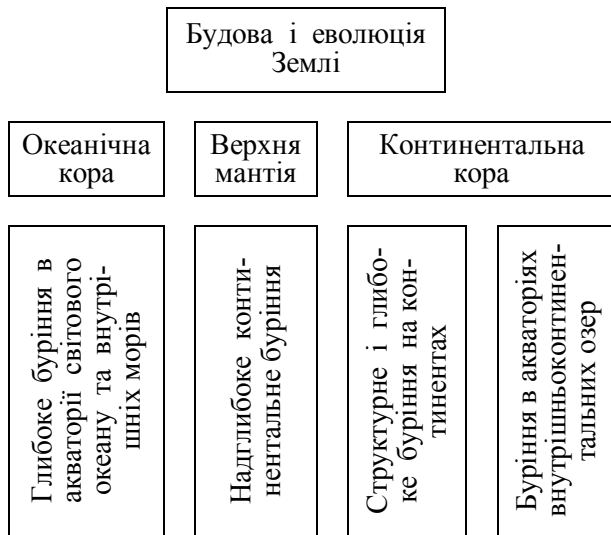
Будова і еволюція Землі

Океанічна кора

Верхня мантія

Континентальна кора

Глибоке буріння в акваторії світового океану та внутрішніх морів

Надглибоке континентальне буріння

Структурне і глибоке буріння на континентах

Буріння в акваторіях внутрішньоконтинентальних озер